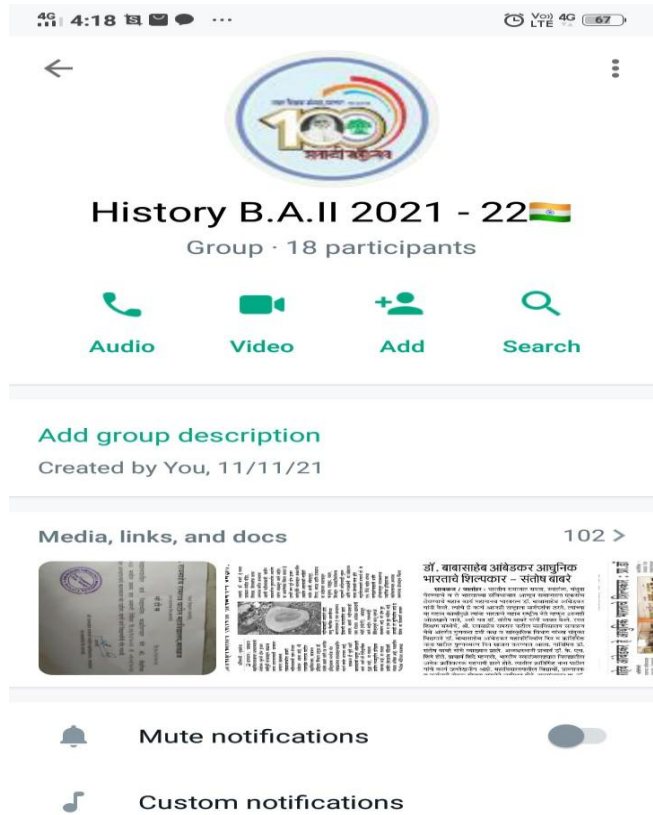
4G 4:18 ···

Vo) LTE 4G 67

100

History B.A.II 2021 - 22

Group · 18 participants

Audio

Video

Add

Search

Add group description

Created by You, 11/11/21

Media, links, and docs

102 >

डॉ. बाबासाहेब आंबेडकर आधुनिक भारताचे शिल्पकार – संतोष बांबरे

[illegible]

Mute notifications

Custom notifications